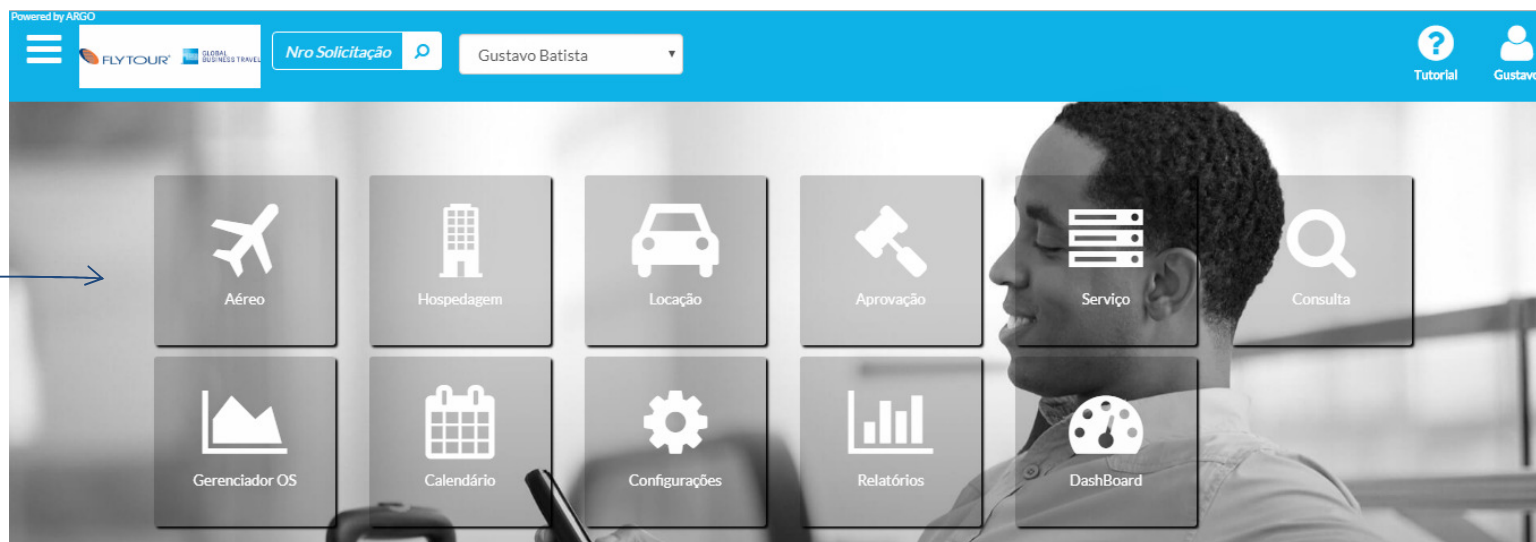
Powered by ARGO

FLYTOUR GLOBAL BUSINESS TRAVEL

Nro Solicitação

Gustavo Batista

Tutorial

Gustavo

Aéreo

Hospedagem

Locação

Aprovação

Serviço

Consulta

Gerenciador OS

Calendário

Configurações

Relatórios

DashBoard